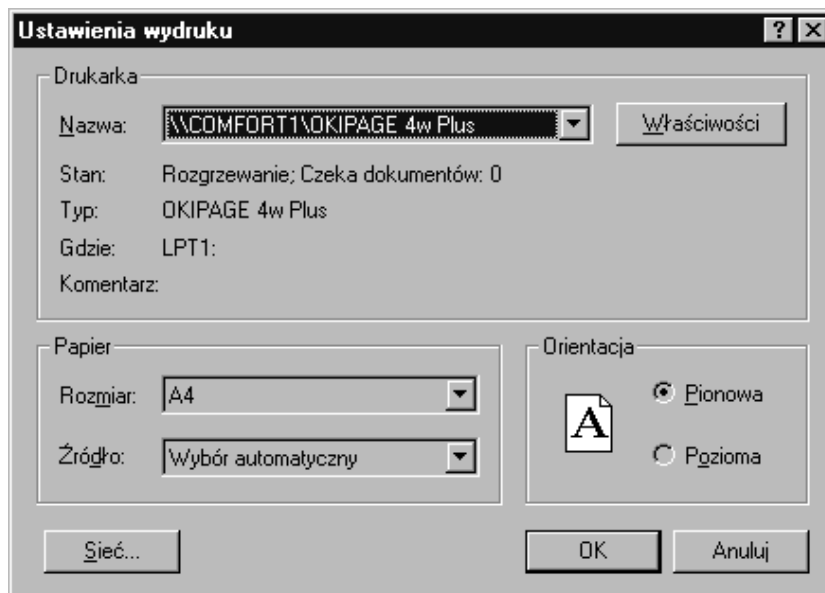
Ustawienia wydruku

?

Drukarka

Nazwa: \\COMFORT1\OKIPAGE 4w Plus

Właściwości

Stan: Rozgrzewanie; Czeka dokumentów: 0

Typ: OKIPAGE 4w Plus

Gdzie: LPT1:

Komentarz:

Papier

Rozmiar: A4

Źródło: Wybór automatyczny

Orientacja

A

Pionowa

Pozioma

Sieć...

OK

Anuluj